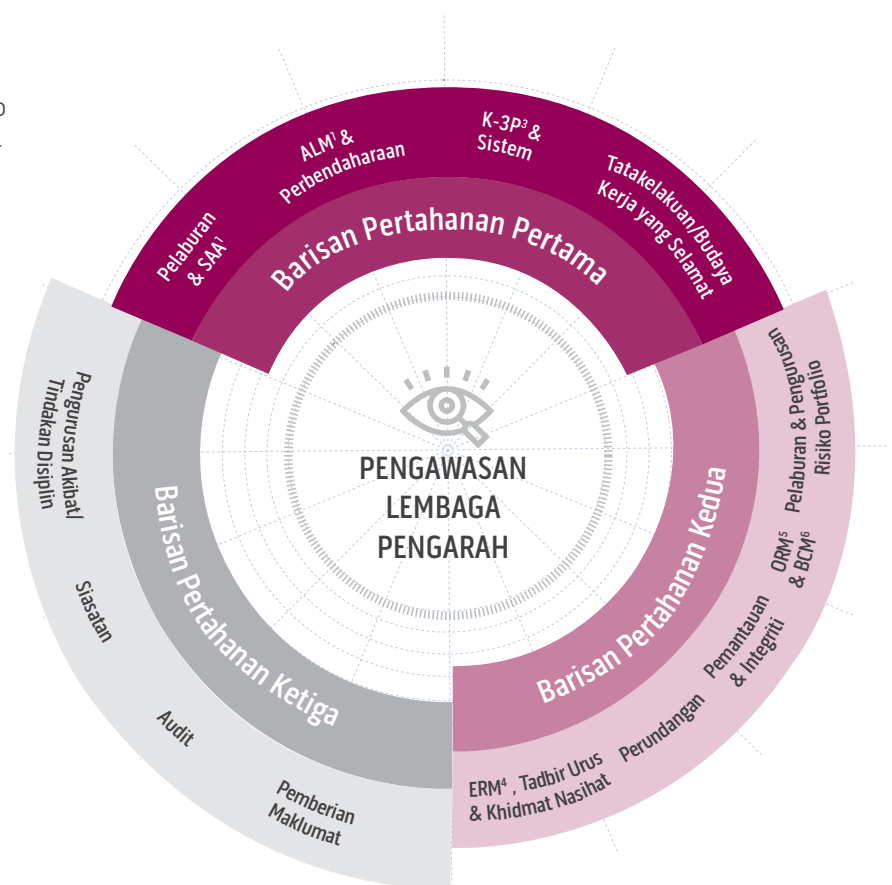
PENGAWASAN LEMBAGA PENGARAH

Barisan Pertahanan Pertama

Pelaburan & SAA$^{7}$

ALM$^{1}$ & Perbendaharaan

K-3P$^{3}$ & Sistem

Tatakelakuan/Budaya Kerja yang Selamat

Barisan Pertahanan Kedua

Pelaburan & Pengurusan Risiko Portfolio

ORM$^{5}$ & BCM$^{6}$

Pemantauan & Integriti

Perundangan

ERM$^{4}$ , Tadbir Urus & Khidmat Nasihat

Barisan Pertahanan Ketiga

Pengurusan Akibat/ Tindakan Disiplin

Siasatan

Audit

Pemberian Maklumat